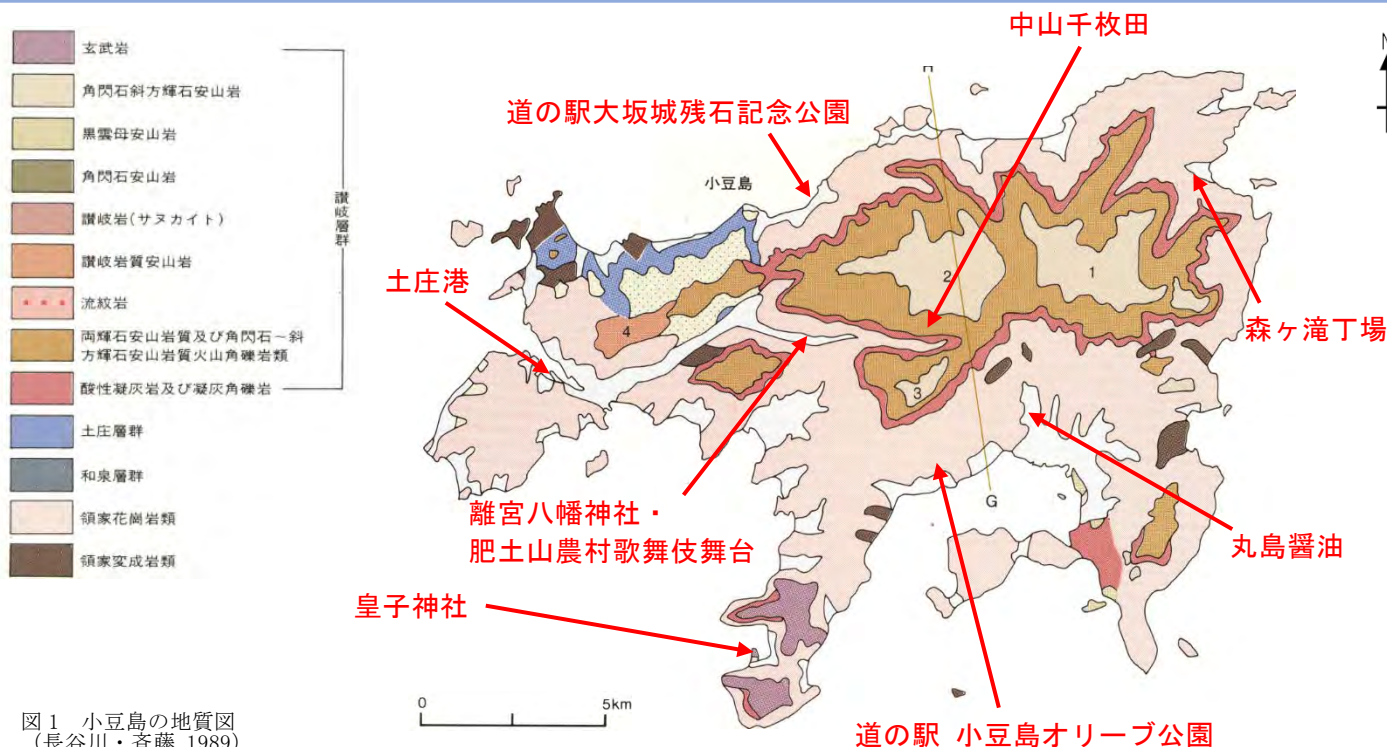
玄武岩
角閃石斜方輝石安山岩
黒雲母安山岩
角閃石安山岩
讃岐岩(サヌカイト)
讃岐岩質安山岩
流紋岩
両輝石安山岩質及び角閃石～斜方輝石安山岩質火山角礫岩類
酸性凝灰岩及び凝灰角礫岩
讃岐層群
土庄層群
和泉層群
領家花崗岩類
領家変成岩類

中山千枚田
道の駅大坂城残石記念公園
小豆島
土庄港
森ヶ滝丁場
離宮八幡神社・
肥土山農村歌舞伎舞台
丸島醤油
皇子神社
道の駅 小豆島オリーブ公園
H
G
1
2
3
4
0
5km
N

図1 小豆島の地質図
(長谷川・斉藤 1989)